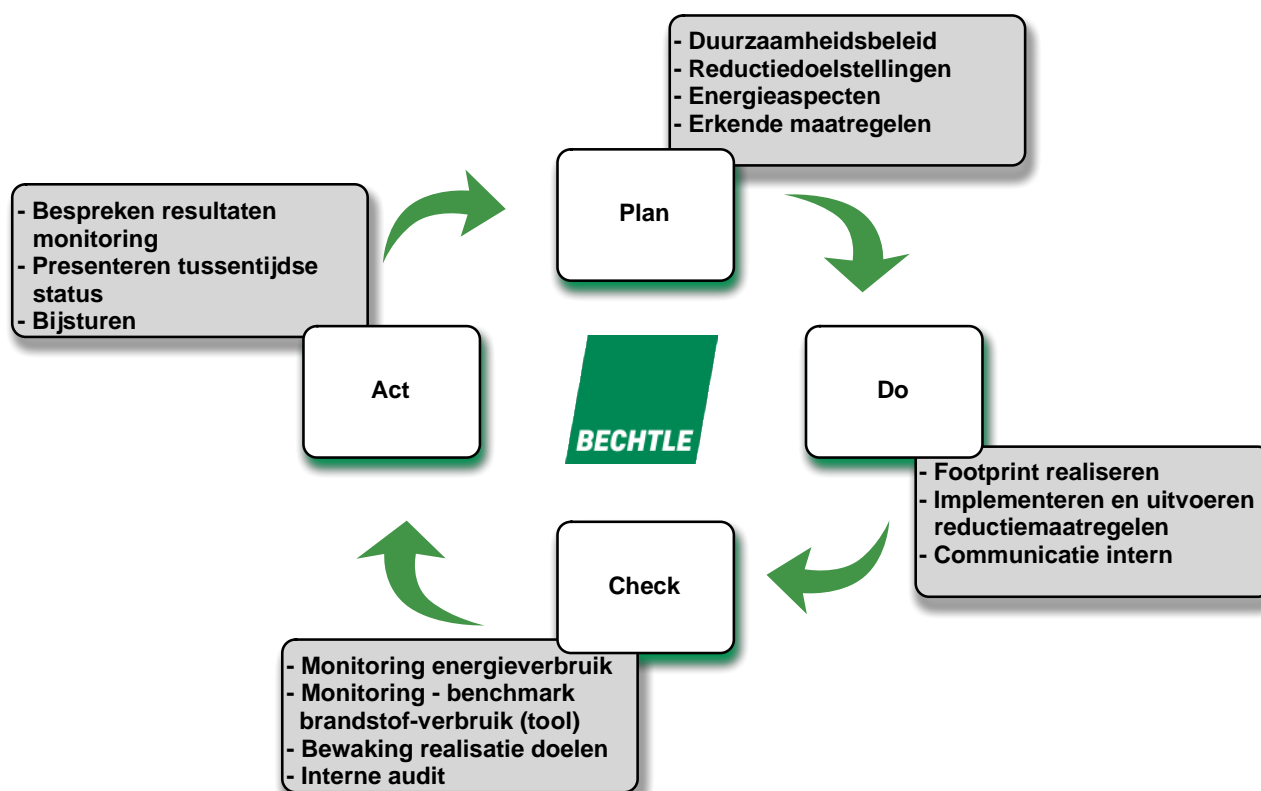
- Duurzaamheidsbeleid
- Reductiedoelstellingen
- Energieaspecten
- Erkende maatregelen

Plan

- Bespreken resultaten monitoring
- Presenteren tussentijdse status
- Bijsturen

Act

BECHTLE

Do

- Footprint realiseren
- Implementeren en uitvoeren reductiemaatregelen
- Communicatie intern

Check

- Monitoring energieverbruik
- Monitoring - benchmark brandstof-verbruik (tool)
- Bewaking realisatie doelen
- Interne audit